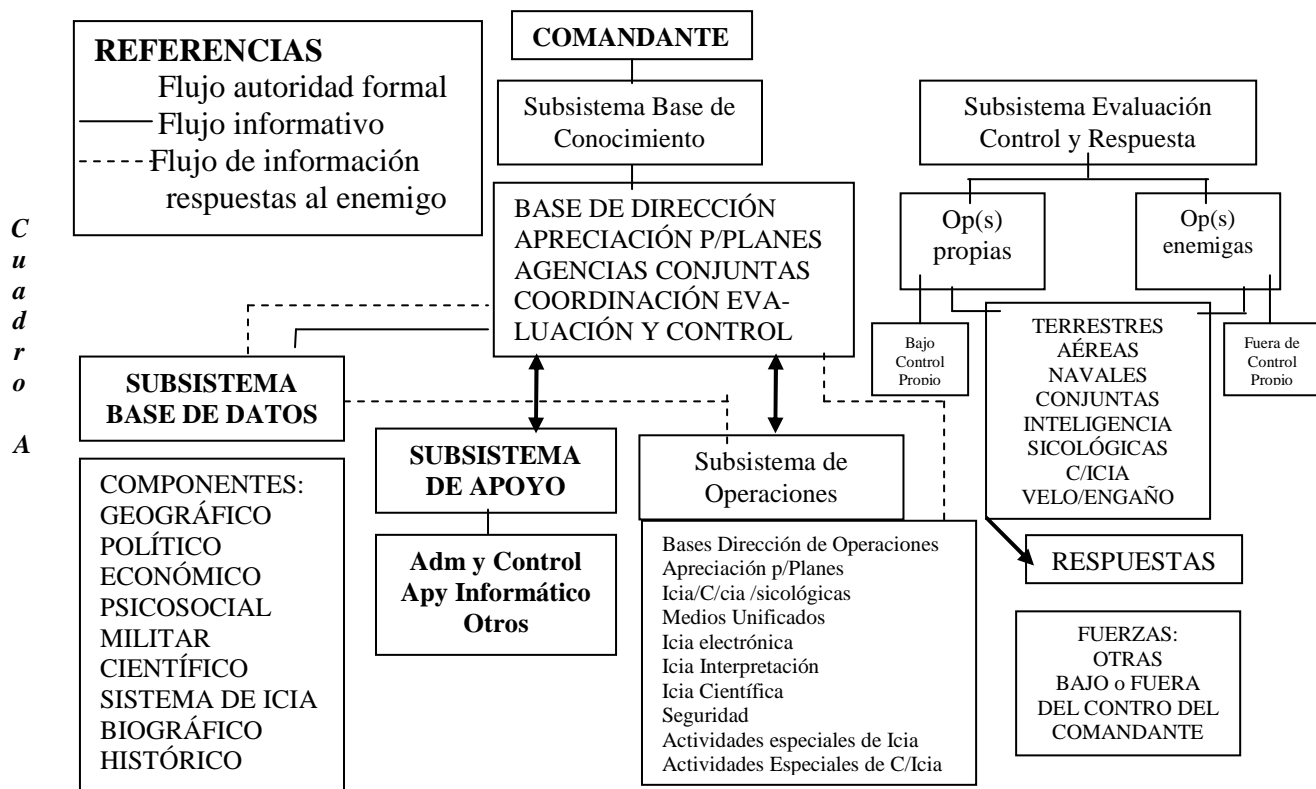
REFERENCIAS
Flujo autoridad formal
Flujo informativo
Flujo de información respuestas al enemigo

Cuadro A

COMANDANTE

Subsistema Base de Conocimiento

BASE DE DIRECCIÓN
APRECIACIÓN P/PLANES
AGENCIAS CONJUNTAS
COORDINACIÓN EVALUACIÓN Y CONTROL

Subsistema Evaluación Control y Respuesta

Op(s) propias

Op(s) enemigas

Bajo Control Propio

TERRESTRES
AÉREAS
NAVALES
CONJUNTAS
INTELIGENCIA
SICOLÓGICAS
C/ICIA
VELO/ENGAÑO

Fuera de Control Propio

SUBSISTEMA BASE DE DATOS

COMPONENTES:
GEOGRÁFICO
POLÍTICO
ECONÓMICO
PSICOSOCIAL
MILITAR
CIENTÍFICO
SISTEMA DE ICIA
BIOGRÁFICO
HISTÓRICO

SUBSISTEMA DE APOYO

Adm y Control
Apy Informático
Otros

Subsistema de Operaciones

Bases Dirección de Operaciones
Apreciación p/Planes
Icia/C/cia /sicológicas
Medios Unificados
Icia electrónica
Icia Interpretación
Icia Científica
Seguridad
Actividades especiales de Icia
Actividades Especiales de C/Icia

RESPUESTAS

FUERZAS:
OTRAS
BAJO o FUERA
DEL CONTRO DEL
COMANDANTE